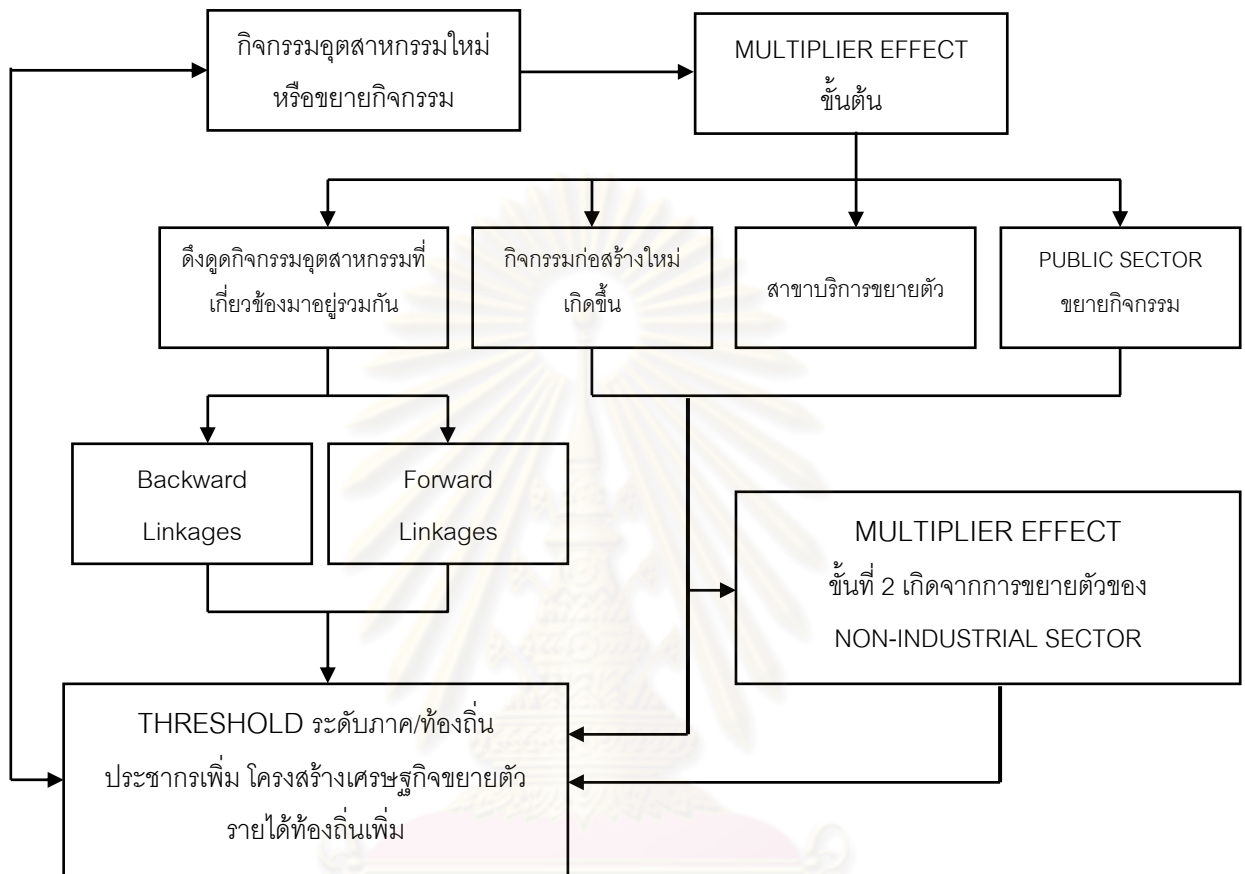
กิจกรรมอุตสาหกรรมใหม่ หรือขยายกิจกรรม

MULTIPLIER EFFECT ขั้นต้น

ดึงดูดกิจกรรมอุตสาหกรรมที่เกี่ยวข้องมาอยู่รวมกัน

กิจกรรมก่อสร้างใหม่เกิดขึ้น

สาขาบริการขยายตัว

PUBLIC SECTOR ขยายกิจกรรม

Backward Linkages

Forward Linkages

MULTIPLIER EFFECT ขั้นที่ 2 เกิดจากการขยายตัวของ NON-INDUSTRIAL SECTOR

THRESHOLD ระดับภาค/ท้องถิ่น ประชากรเพิ่ม โครงสร้างเศรษฐกิจขยายตัว รายได้ท้องถิ่นเพิ่ม